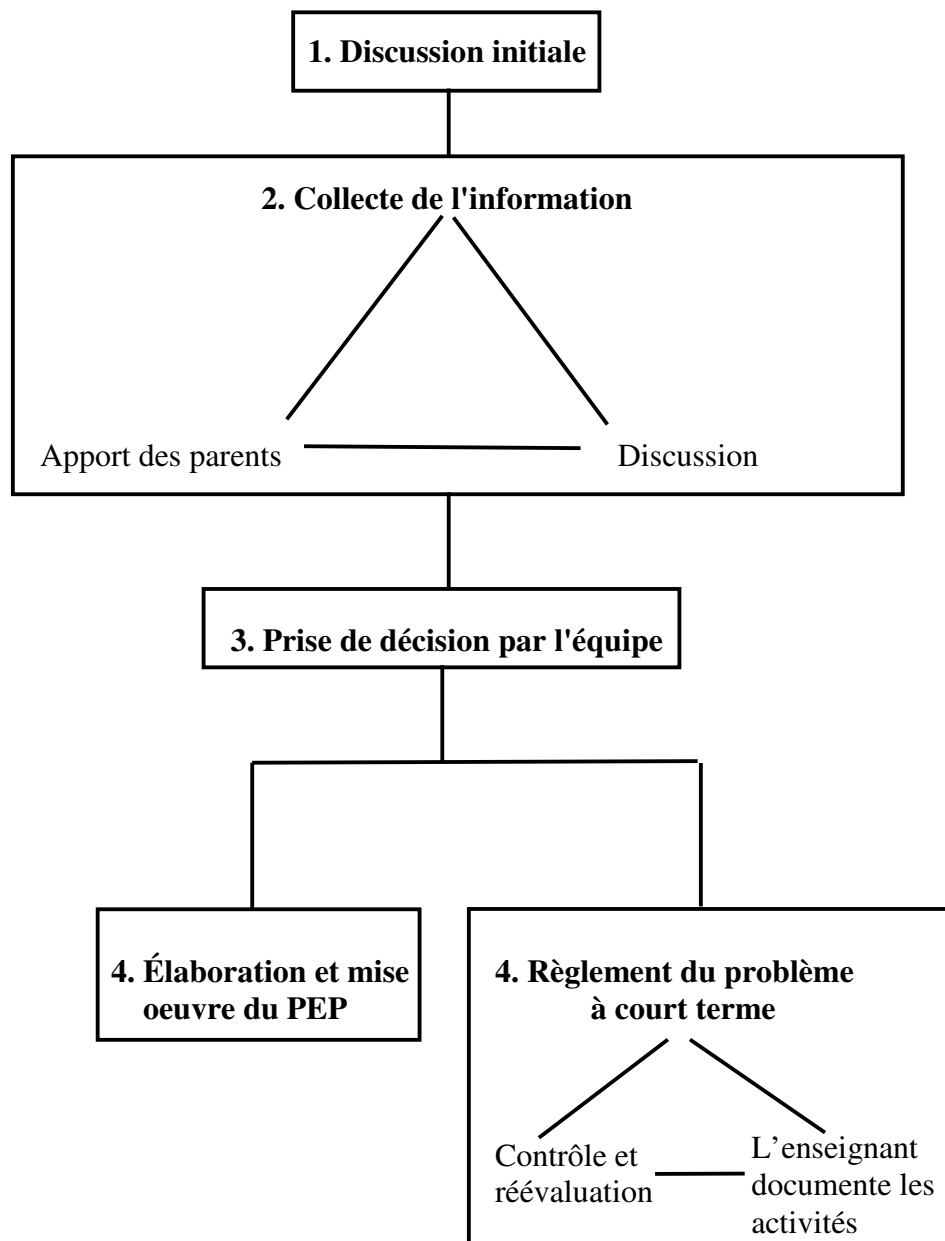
1. Discussion initiale

2. Collecte de l'information

Apport des parents

Discussion

3. Prise de décision par l'équipe

4. Élaboration et mise oeuvre du PEP

4. Règlement du problème à court terme

Contrôle et réévaluation

L'enseignant documente les activités